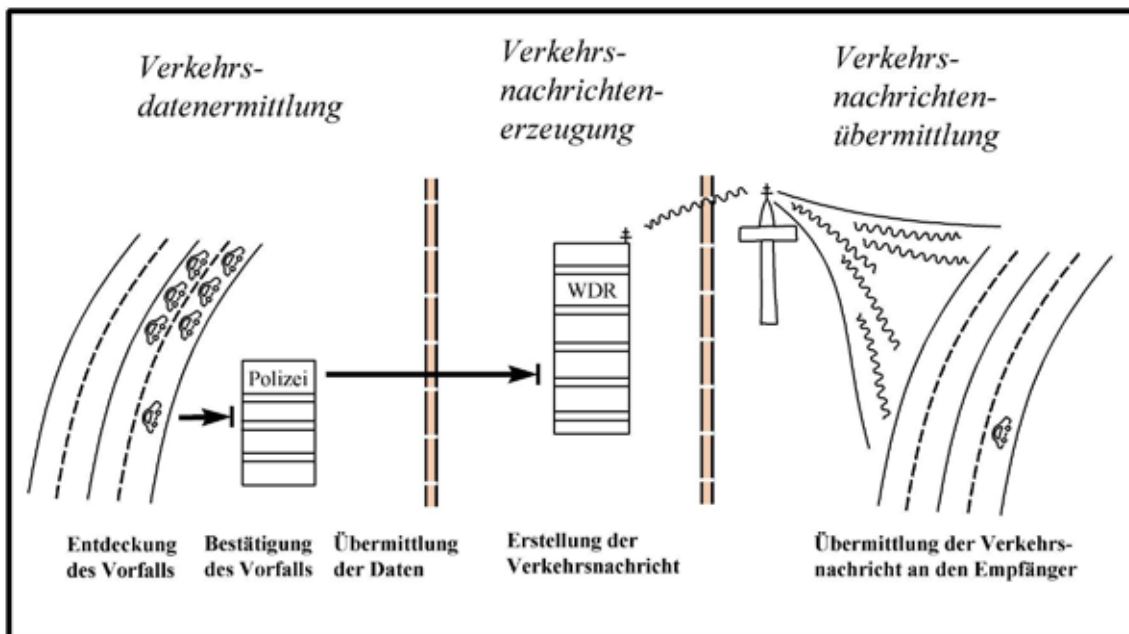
Verkehrsdatenermittlung

Verkehrsnachrichtenerzeugung

Verkehrsnachrichtenübermittlung

Polizei

WDR

Entdeckung des Vorfalls

Bestätigung des Vorfalls

Übermittlung der Daten

Erstellung der Verkehrsnachricht

Übermittlung der Verkehrsnachricht an den Empfänger